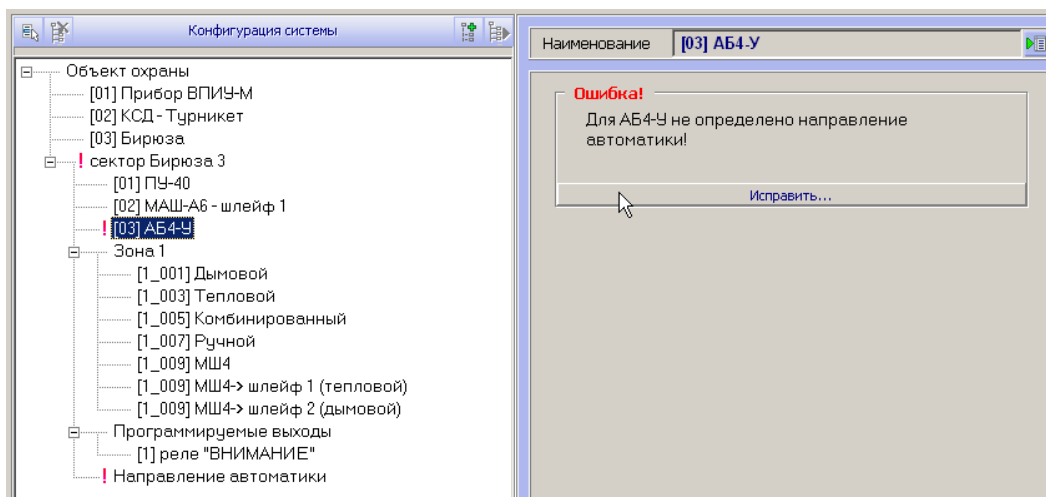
Конфигурация системы

Объект охраны
[01] Прибор ВПИУ-М
[02] КСД - Турникет
[03] Бирюза
! сектор Бирюза 3
[01] ПУ-40
[02] МАШ-А6 - шлейф 1
! [03] АБ4-У
Зона 1
[1_001] Дымовой
[1_003] Тепловой
[1_005] Комбинированный
[1_007] Ручной
[1_009] МШ4
[1_009] МШ4-> шлейф 1 (тепловой)
[1_009] МШ4-> шлейф 2 (дымовой)
Программируемые выходы
[1] реле "ВНИМАНИЕ"
! Направление автоматики

Наименование [03] АБ4-У

Ошибка!
Для АБ4-У не определено направление автоматики!

Исправить...